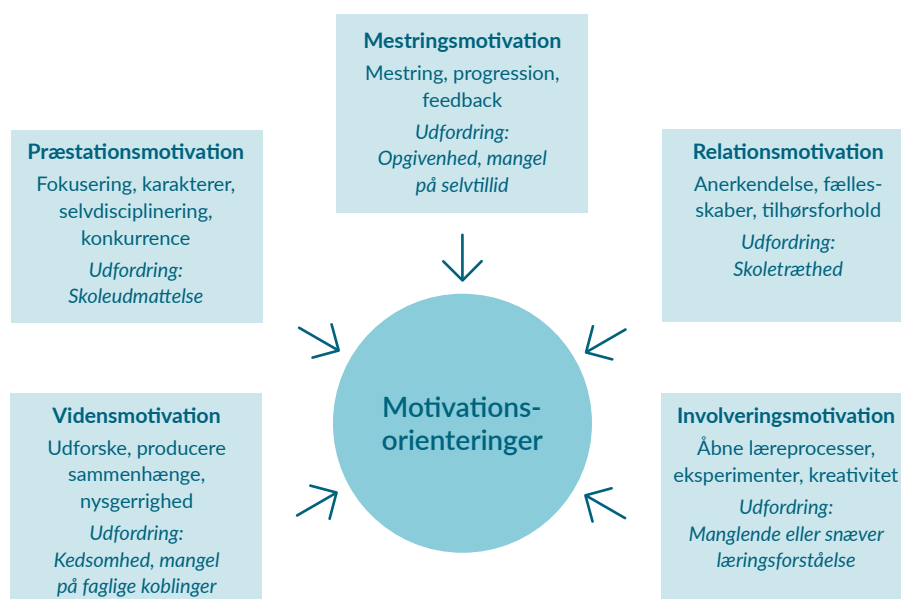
**Mestringsmotivation**
Mestring, progression, feedback
*Udfordring: Opgivenhed, mangel på selvtillid*

**Præstationsmotivation**
Fokusering, karakterer, selvdisciplinering, konkurrence
*Udfordring: Skoleudmattelse*

**Relationsmotivation**
Anerkendelse, fællesskaber, tilhørsforhold
*Udfordring: Skoletræthed*

Motivations-orienteringer

**Vidensmotivation**
Udforske, producere sammenhænge, nysgerrighed
*Udfordring: Kedsomhed, mangel på faglige koblinger*

**Involveringsmotivation**
Åbne læreprocesser, eksperimenter, kreativitet
*Udfordring: Manglende eller snæver læringsforståelse*